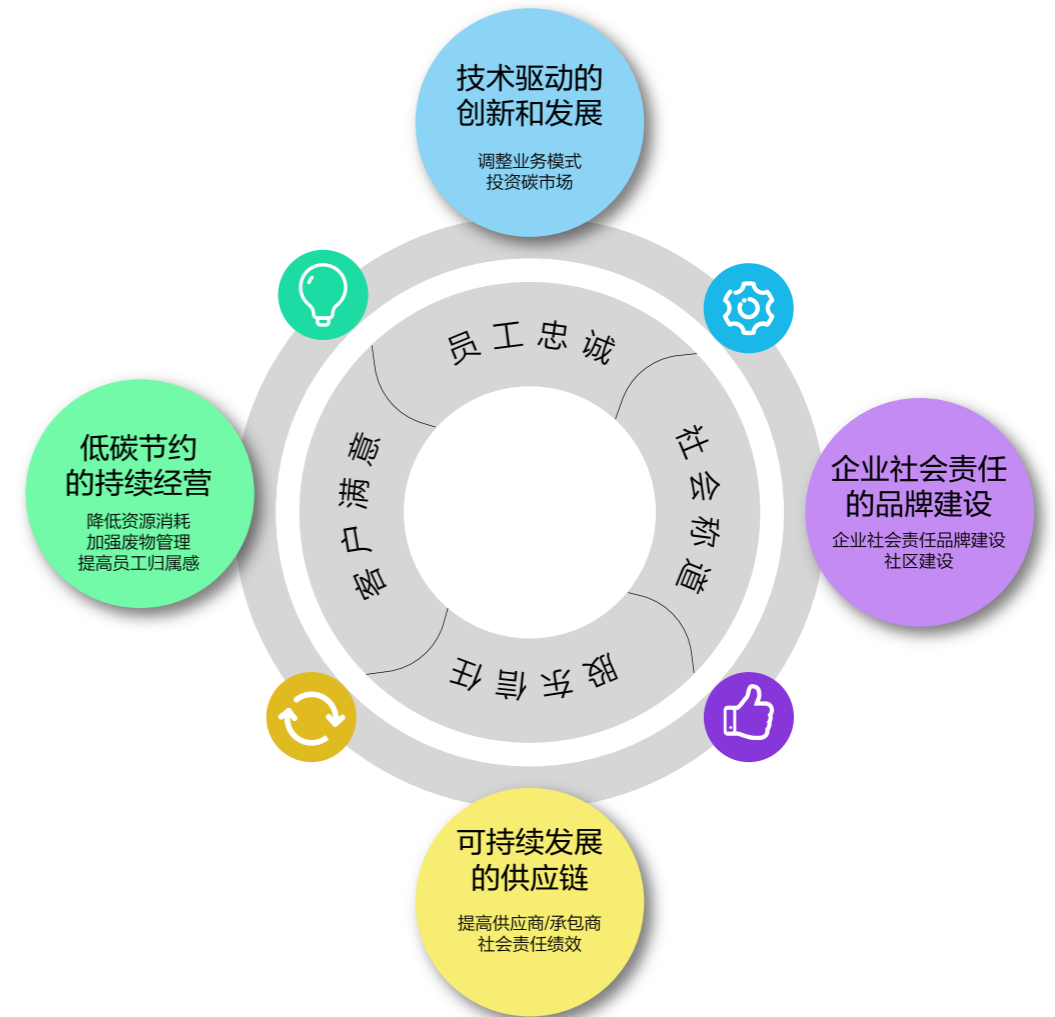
技术驱动的创新和发展

调整业务模式
投资碳市场

员工忠诚

社会称道

股东信任

客户满意

低碳节约的持续经营

降低资源消耗
加强废物管理
提高员工归属感

企业社会责任的品牌建设

企业社会责任品牌建设
社区建设

可持续发展的供应链

提高供应商/承包商
社会责任绩效